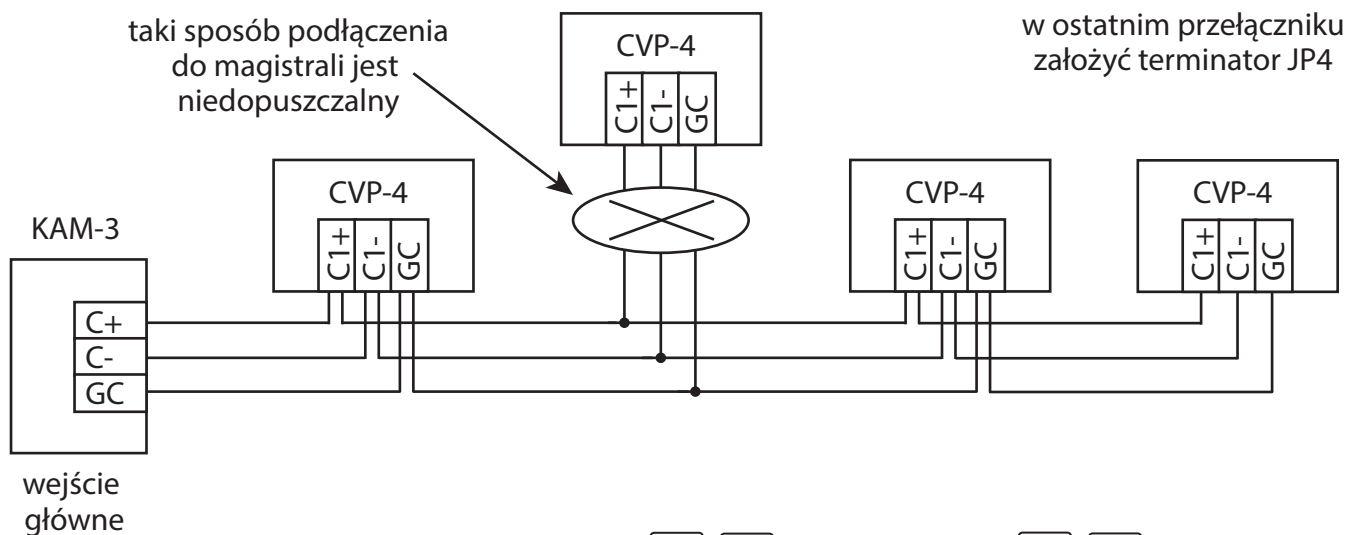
taki sposób podłączenia do magistrali jest niedopuszczalny

CVP-4
C1+ C1- GC

w ostatnim przełączniku założyć terminator JP4

KAM-3

CVP-4
C1+ C1- GC

CVP-4
C1+ C1- GC

CVP-4
C1+ C1- GC

C+
C-
GC

wejście główne